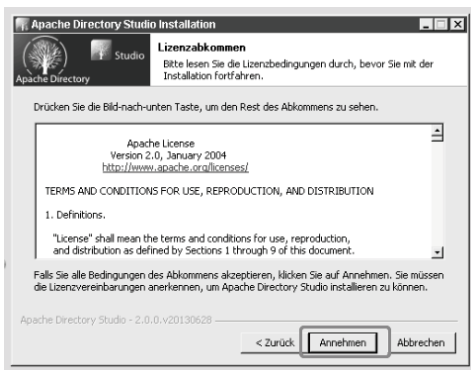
Apache Directory Studio Installation

Studio

Apache Directory

Lizenzabkommen

Bitte lesen Sie die Lizenzbedingungen durch, bevor Sie mit der Installation fortfahren.

Drücken Sie die Bild-nach-unten Taste, um den Rest des Abkommens zu sehen.

Apache License
Version 2.0, January 2004
http://www.apache.org/licenses/

TERMS AND CONDITIONS FOR USE, REPRODUCTION, AND DISTRIBUTION

1. Definitions.

"License" shall mean the terms and conditions for use, reproduction, and distribution as defined by Sections 1 through 9 of this document.

Falls Sie alle Bedingungen des Abkommens akzeptieren, klicken Sie auf Annehmen. Sie müssen die Lizenzvereinbarungen anerkennen, um Apache Directory Studio installieren zu können.

Apache Directory Studio - 2.0.0.v20130628

< Zurück

Annehmen

Abbrechen